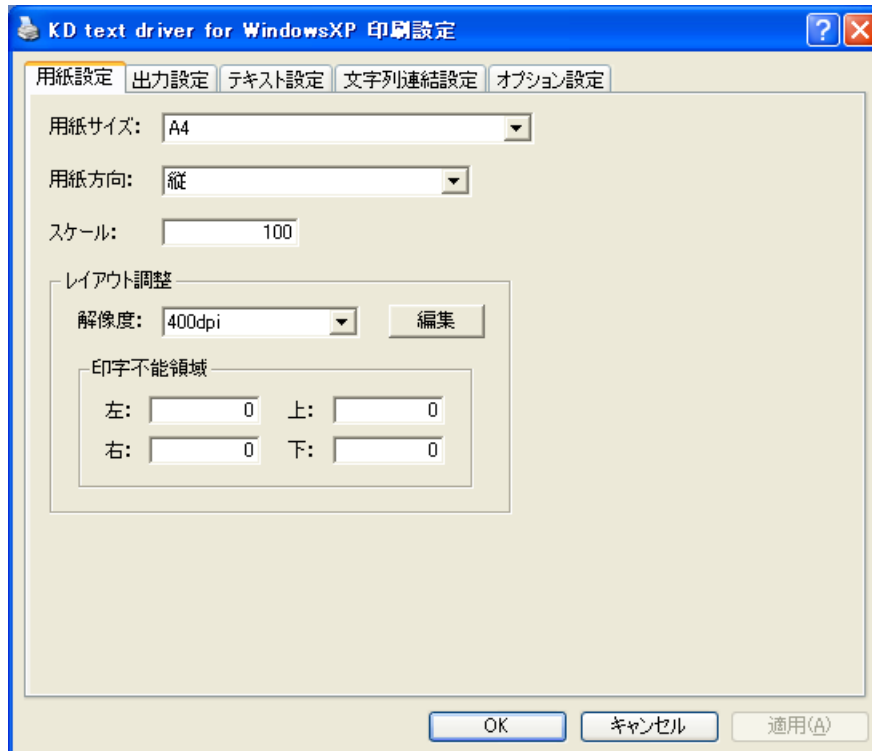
KD text driver for WindowsXP 印刷設定

?

用紙設定 | 出力設定 | テキスト設定 | 文字列連結設定 | オプション設定

用紙サイズ: A4

用紙方向: 縦

スケール: 100

レイアウト調整

解像度: 400dpi

編集

印字不能領域

左: 0 上: 0

右: 0 下: 0

OK

キャンセル

適用(A)